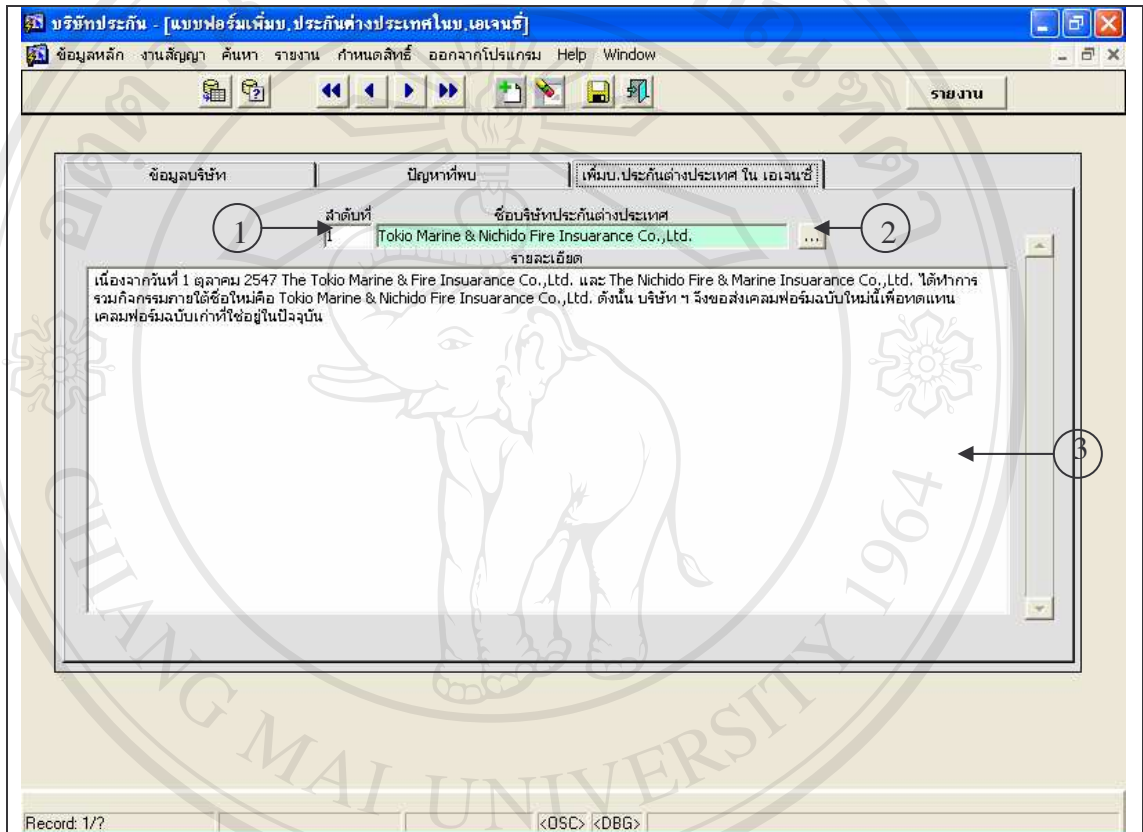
บริษัทประกัน - [แบบฟอร์มเพิ่มบ.ประกันต่างประเทศในบ.เอเจนซี่]

ข้อมูลหลัก งานสัญญา ค้นหา รายงาน กำหนดสิทธิ์ ออกจากโปรแกรม Help Window

รายงาน

ข้อมูลบริษัท

ปัญหาที่พบ

เพิ่มบ.ประกันต่างประเทศ ใน เอเจนซี่

1

ลำดับที่

ชื่อบริษัทประกันต่างประเทศ

2

1

Tokio Marine & Nichido Fire Insuarance Co.,Ltd.

...

รายละเอียด

เนื่องจากวันที่ 1 ตุลาคม 2547 The Tokio Marine & Fire Insuarance Co.,Ltd. และ The Nichido Fire & Marine Insuarance Co.,Ltd. ได้ทำการรวมกิจกรรมภายใต้ชื่อใหม่คือ Tokio Marine & Nichido Fire Insuarance Co.,Ltd. ดังนั้น บริษัท ฯ จึงขอส่งเคลมฟอร์มฉบับใหม่นี้เพื่อทดแทนเคลมฟอร์มฉบับเก่าที่ใช้อยู่ในปัจจุบัน

3

CHIANG MAI UNIVERSITY 1964

Record: 1/?

<OSC> <DBG>